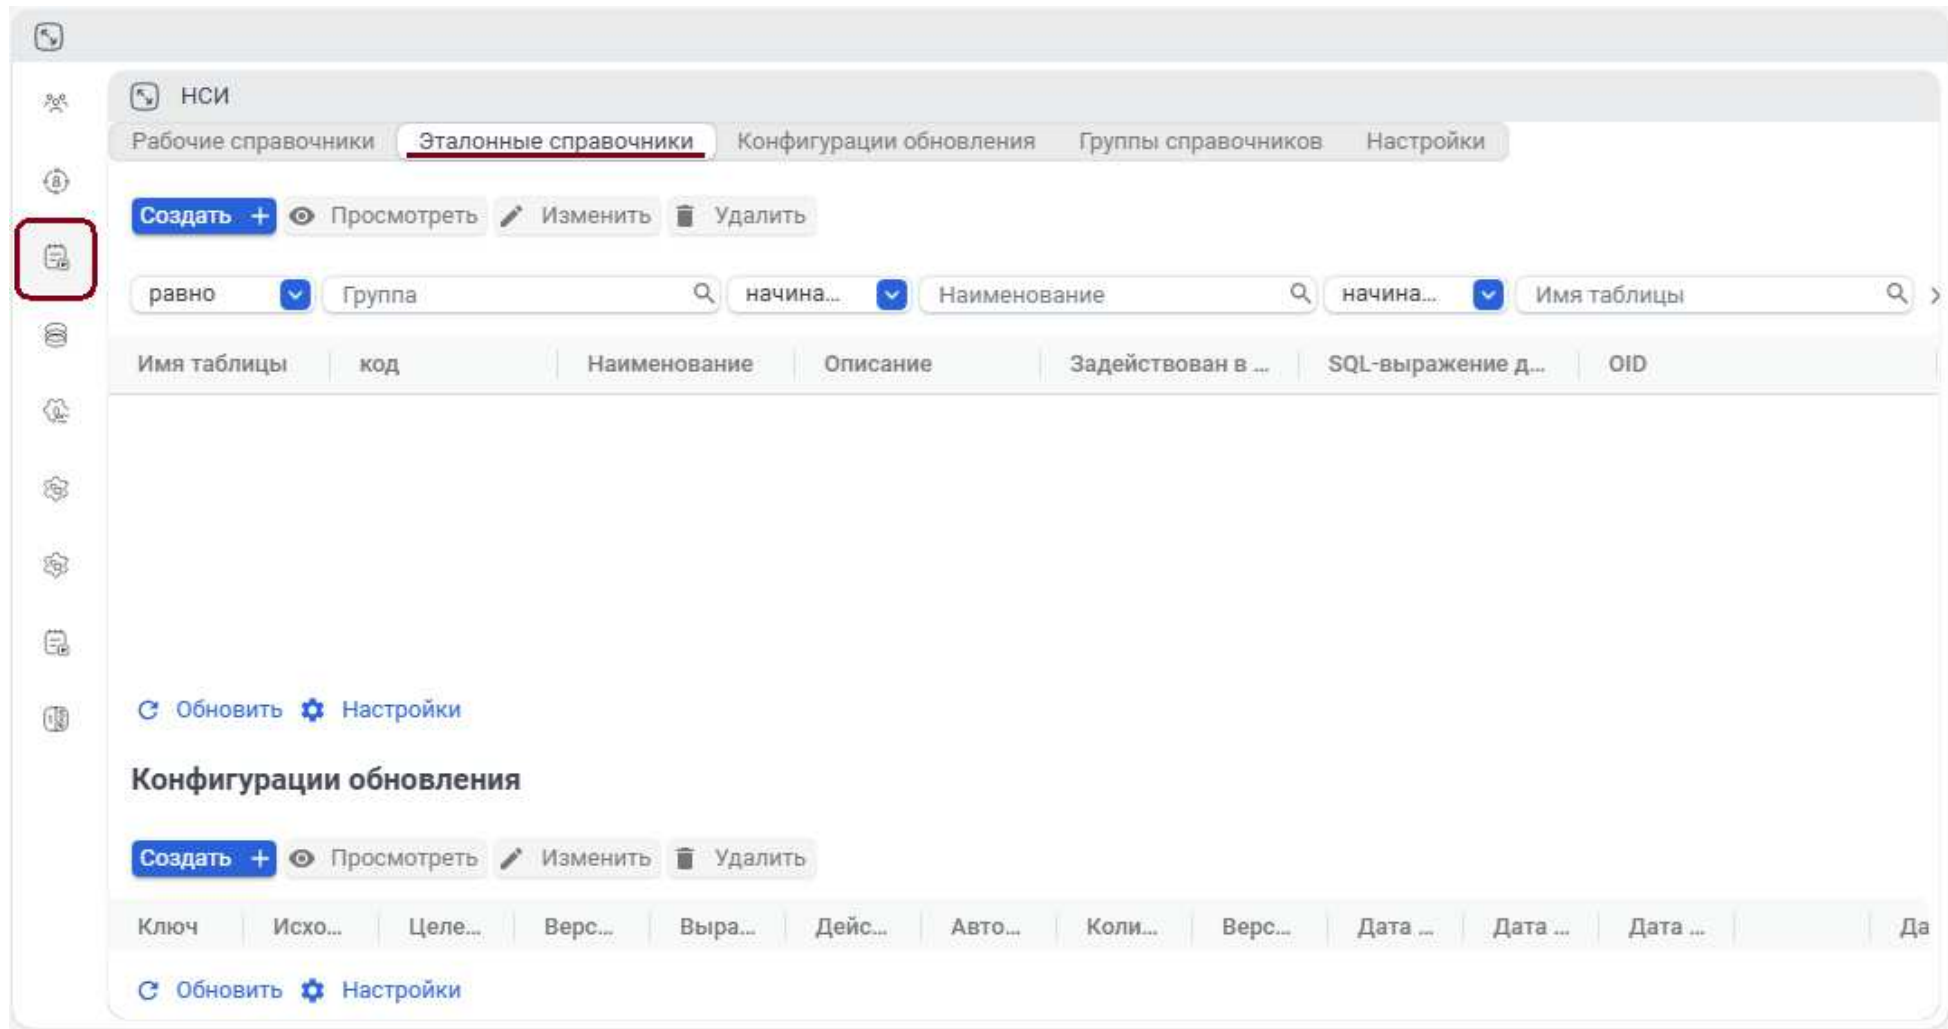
НСИ

Рабочие справочники Эталонные справочники Конфигурации обновления Группы справочников Настройки

Создать + Просмотреть Изменить Удалить

равно Группа начина... Наименование начина... Имя таблицы

| Имя таблицы | код | Наименование | Описание | Задействован в ... | SQL-выражение д... | OID |
|---|---|---|---|---|---|---|

Обновить Настройки

Конфигурации обновления

Создать + Просмотреть Изменить Удалить

| Ключ | Исхо... | Целе... | Верс... | Выра... | Дейс... | Авто... | Коли... | Верс... | Дата ... | Дата ... | Дата ... | Да |
|---|---|---|---|---|---|---|---|---|---|---|---|---|

Обновить Настройки